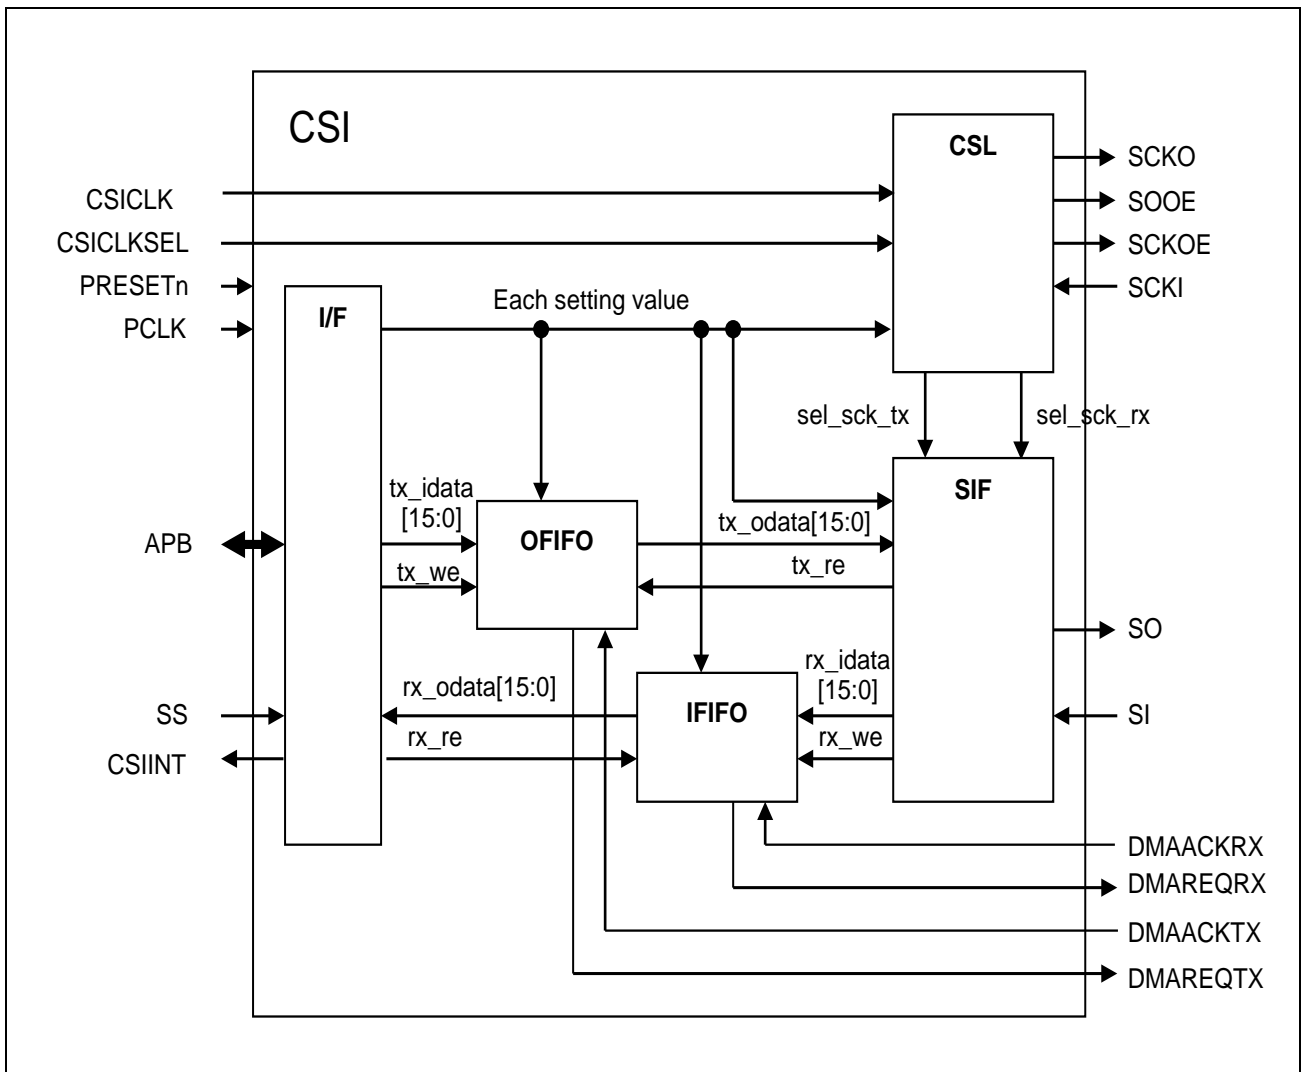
CSI

CSL

SCKO
SOOE
SCKOE
SCKI

CSICLK
CSICLKSEL
PRESETn
PCLK

I/F

Each setting value

sel_sck_tx
sel_sck_rx

SIF

tx_idata [15:0]

OFIFO

tx_odata[15:0]

APB

tx_we
tx_re

SO

rx_idata [15:0]

rx_odata[15:0]

IFIFO

SS
SI

rx_re
rx_we

CSIINT

DMAACKRX
DMAREQRX
DMAACKTX
DMAREQTX